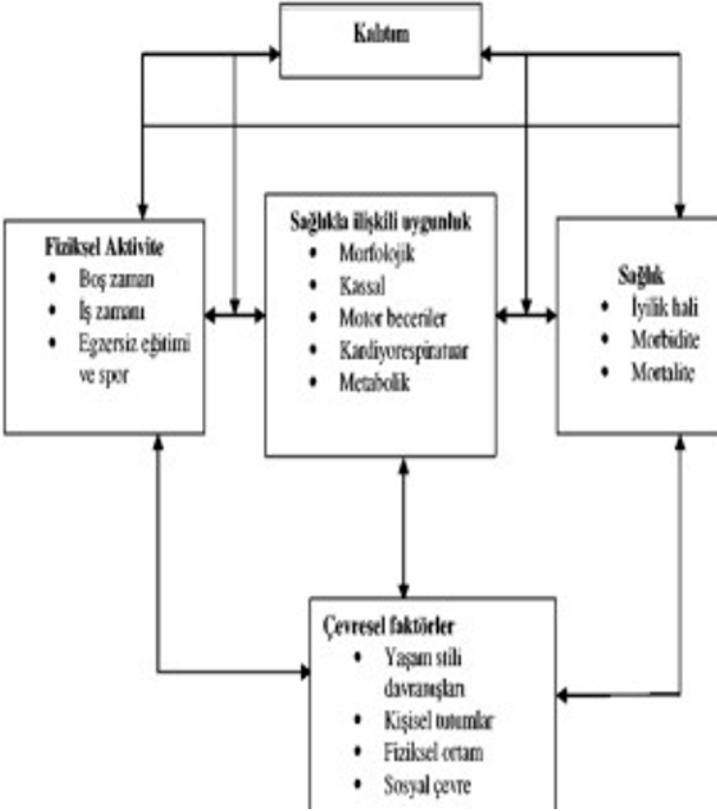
Kalıtım

Fiziksel Aktivite
- Boş zaman
- İş zamanı
- Egzersiz eğitimi ve spor

Sağlıkla ilişkili uygunluk
- Morfolojik
- Kassal
- Motor beceriler
- Kardiyorespiratuar
- Metabolik

Sağlık
- İyilik hali
- Morbidite
- Mortalite

Çevresel faktörler
- Yaşam stili davranışları
- Kişisel tutumlar
- Fiziksel ortam
- Sosyal çevre